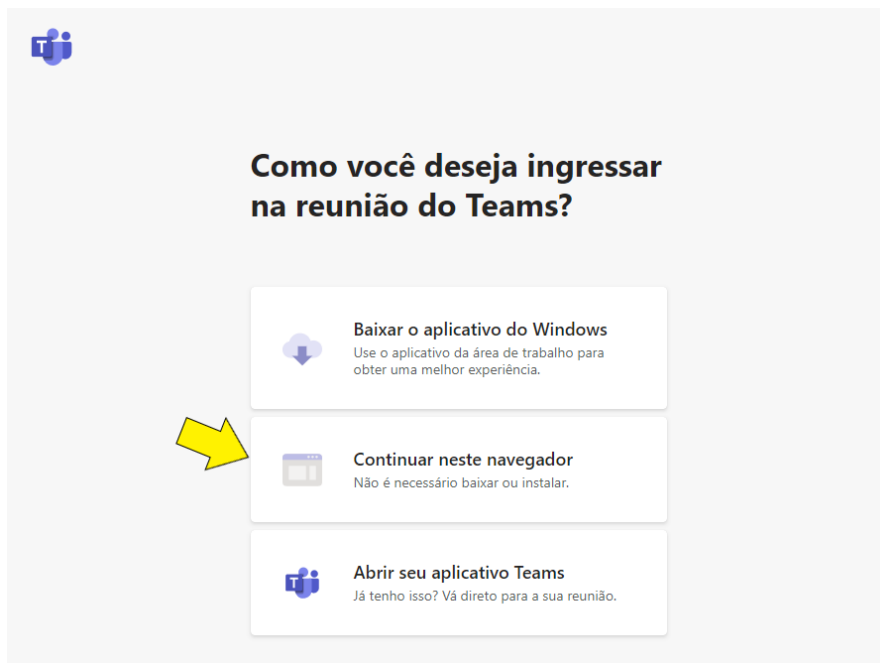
Como você deseja ingressar na reunião do Teams?

Baixar o aplicativo do Windows
Use o aplicativo da área de trabalho para obter uma melhor experiência.

Continuar neste navegador
Não é necessário baixar ou instalar.

Abrir seu aplicativo Teams
Já tenho isso? Vá direto para a sua reunião.